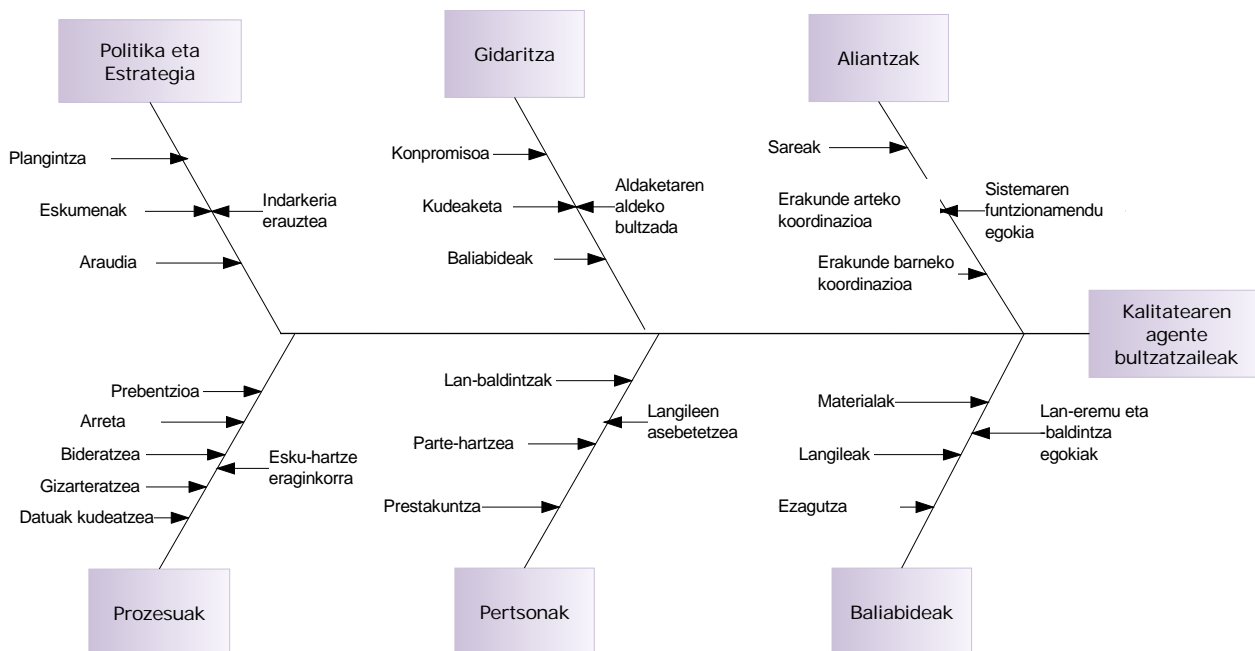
Politika eta Estrategia

Plangintza

Eskumenak

Indarkeria erauztea

Araudia

Gidaritza

Konpromisoa

Kudeaketa

Aldaketaren aldeko bultzada

Baliabideak

Aliantzak

Sareak

Erakunde arteko koordinazioa

Sistemaren funtzionamendu egokia

Erakunde barneko koordinazioa

Kalitatearen agente bultzatzaileak

Prebentzioa

Arreta

Bideratzea

Esku-hartze eraginkorra

Gizarteratzea

Datuak kudeatzea

Prozesuak

Lan-baldintzak

Langileen asebetetzea

Parte-hartzea

Prestakuntza

Pertsonak

Materialak

Lan-eremu eta baldintza egokiak

Langileak

Ezagutza

Baliabideak